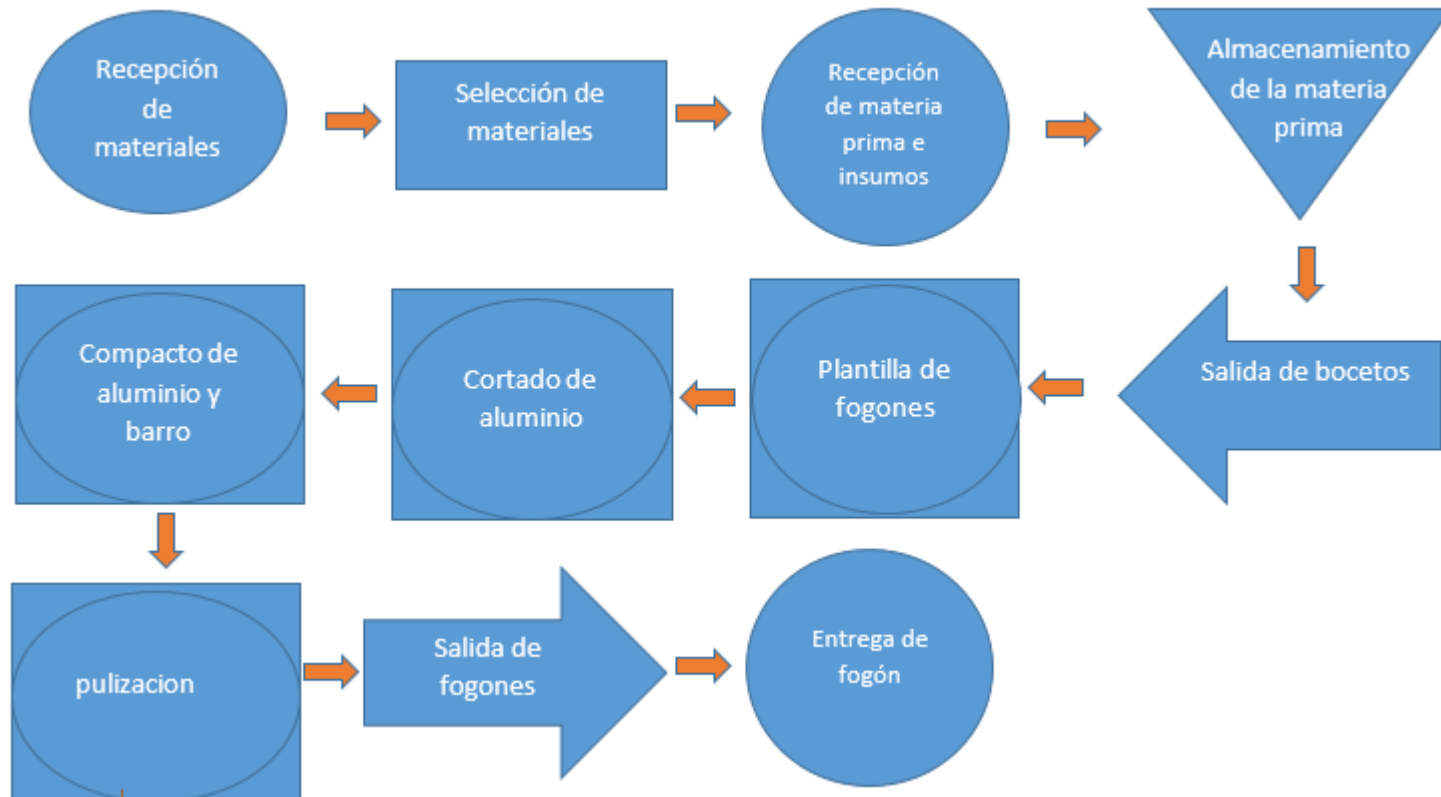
Recepción de materiales

Selección de materiales

Recepción de materia prima e insumos

Almacenamiento de la materia prima

Salida de bocetos

Plantilla de fogones

Cortado de aluminio

Compacto de aluminio y barro

pulizacion

Salida de fogones

Entrega de fogón